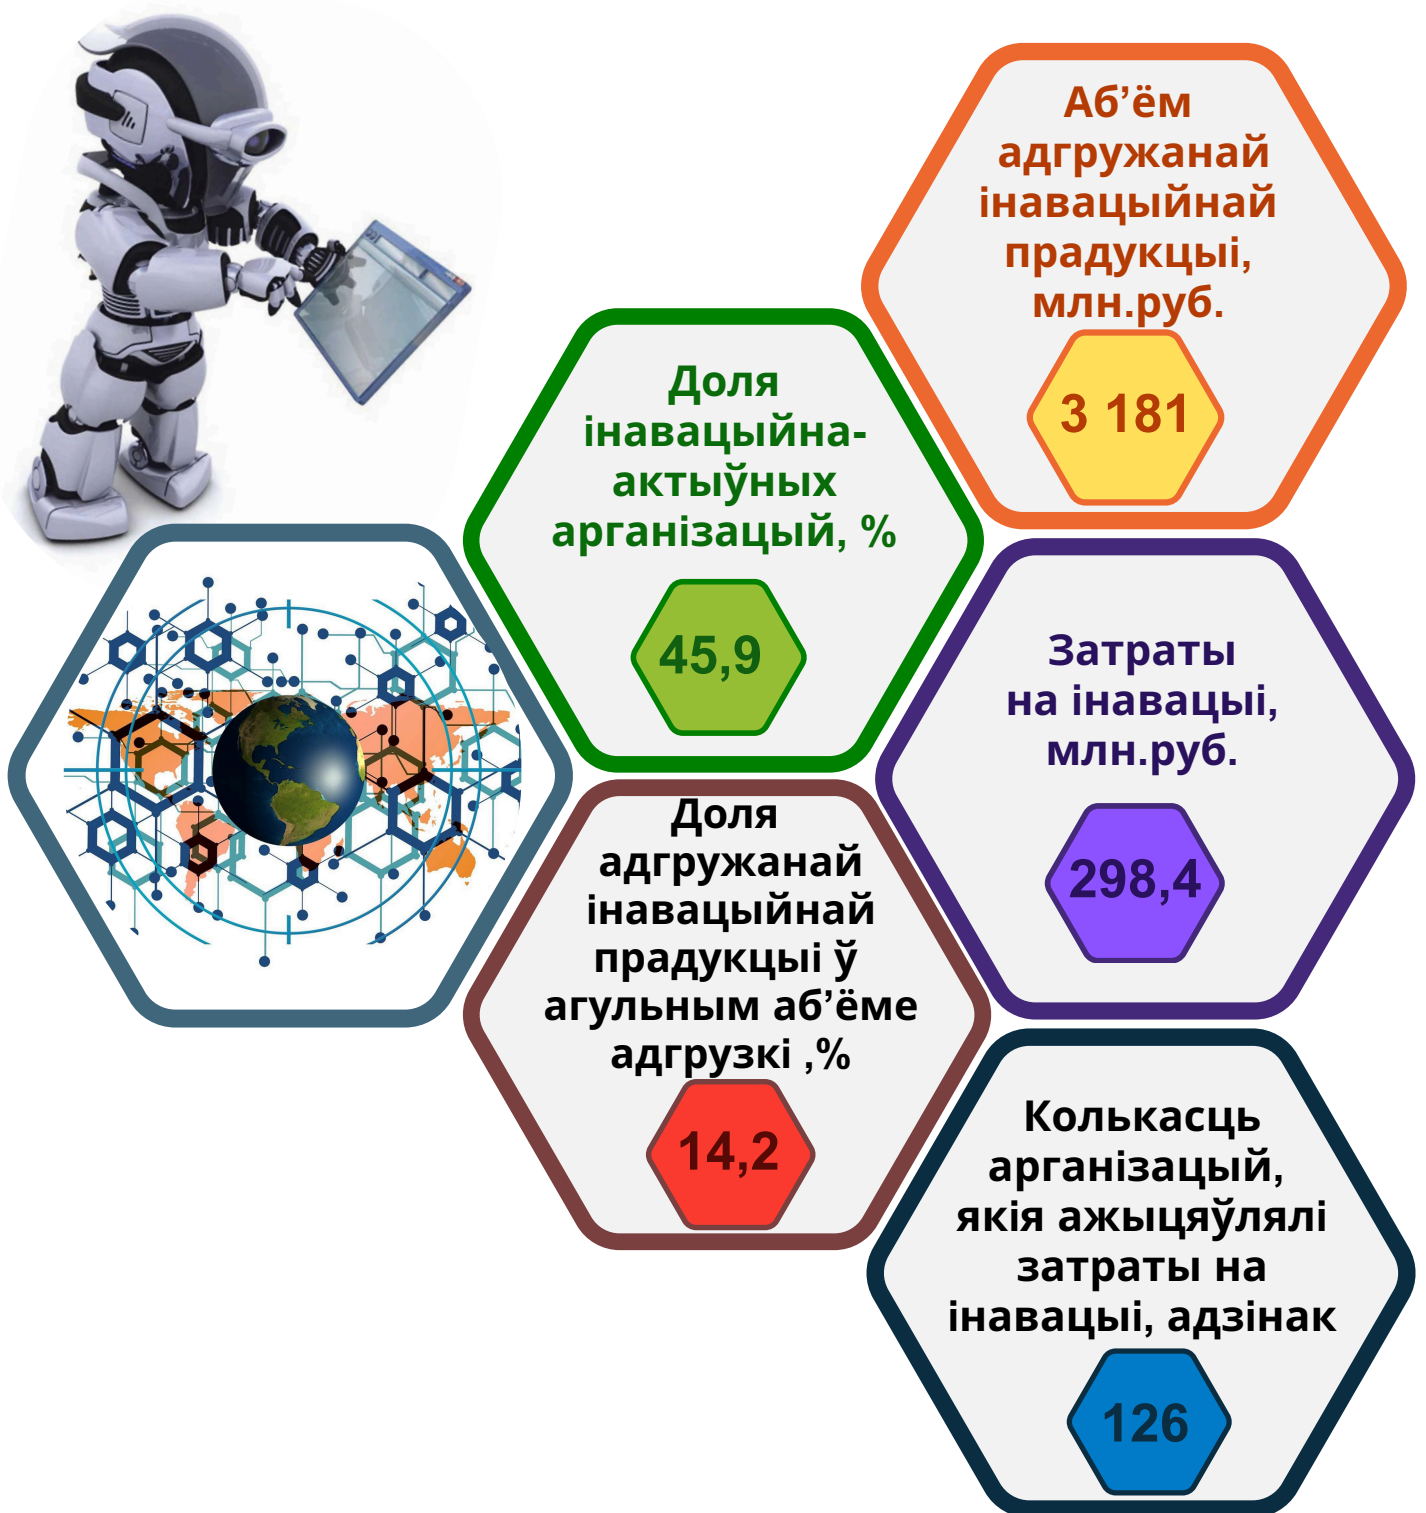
Аб’ём адгружанай інавацыйнай прадукцыі, млн.руб.

3 181

Доля інавацыйна-актыўных арганізацый, %

45,9

Затраты на інавацыі, млн.руб.

298,4

Доля адгружанай інавацыйнай прадукцыі ў агульным аб’ёме адгрузкі ,%

14,2

Колькасць арганізацый, якія ажыцяўлялі затраты на інавацыі, адзінак

126